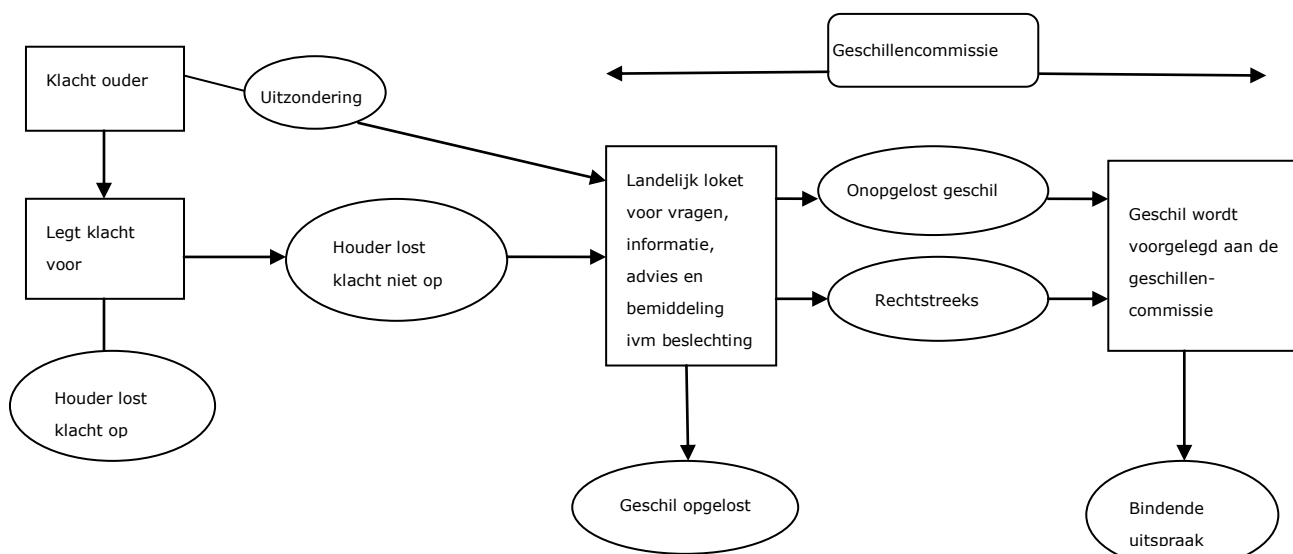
Geschillencommissie

Klacht ouder

Uitzondering

Legt klacht voor

Houder lost klacht niet op

Houder lost klacht op

Landelijk loket voor vragen, informatie, advies en bemiddeling ivm beslechting

Onopgelost geschil

Rechtstreeks

Geschil opgelost

Geschil wordt voorgelegd aan de geschillen-commissie

Bindende uitspraak